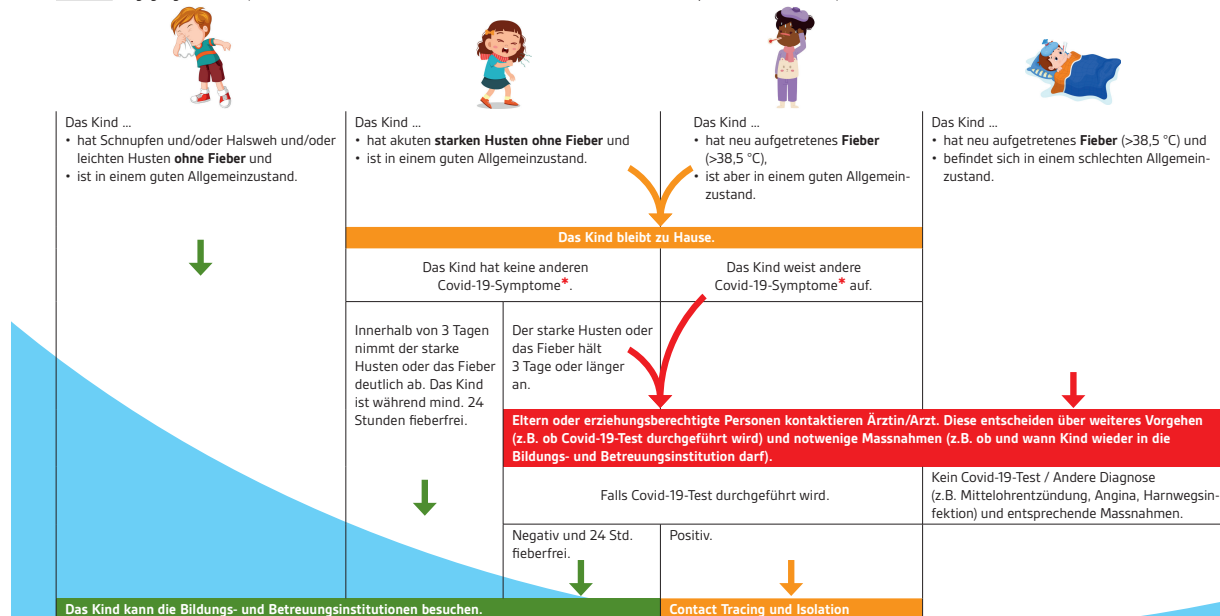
Das Kind ...
• hat Schnupfen und/oder Halsweh und/oder leichten Husten **ohne Fieber** und
• ist in einem guten Allgemeinzustand.

Das Kind ...
• hat akuten **starken Husten ohne Fieber** und
• ist in einem guten Allgemeinzustand.

Das Kind ...
• hat neu aufgetretenes **Fieber** (>38,5 °C),
• ist aber in einem guten Allgemeinzustand.

Das Kind ...
• hat neu aufgetretenes **Fieber** (>38,5 °C) und
• befindet sich in einem schlechten Allgemeinzustand.

**Das Kind bleibt zu Hause.**

Das Kind hat keine anderen Covid-19-Symptome*.

Das Kind weist andere Covid-19-Symptome* auf.

Innerhalb von 3 Tagen nimmt der starke Husten oder das Fieber deutlich ab. Das Kind ist während mind. 24 Stunden fieberfrei.

Der starke Husten oder das Fieber hält 3 Tage oder länger an.

**Eltern oder erziehungsberechtigte Personen kontaktieren Ärztin/Arzt. Diese entscheiden über weiteres Vorgehen (z.B. ob Covid-19-Test durchgeführt wird) und notwenige Massnahmen (z.B. ob und wann Kind wieder in die Bildungs- und Betreuungsinstitution darf).**

Falls Covid-19-Test durchgeführt wird.

Kein Covid-19-Test / Andere Diagnose (z.B. Mittelohrentzündung, Angina, Harnwegsinfektion) und entsprechende Massnahmen.

Negativ und 24 Std. fieberfrei.

Positiv.

**Das Kind kann die Bildungs- und Betreuungsinstitutionen besuchen.**

**Contact Tracing und Isolation**